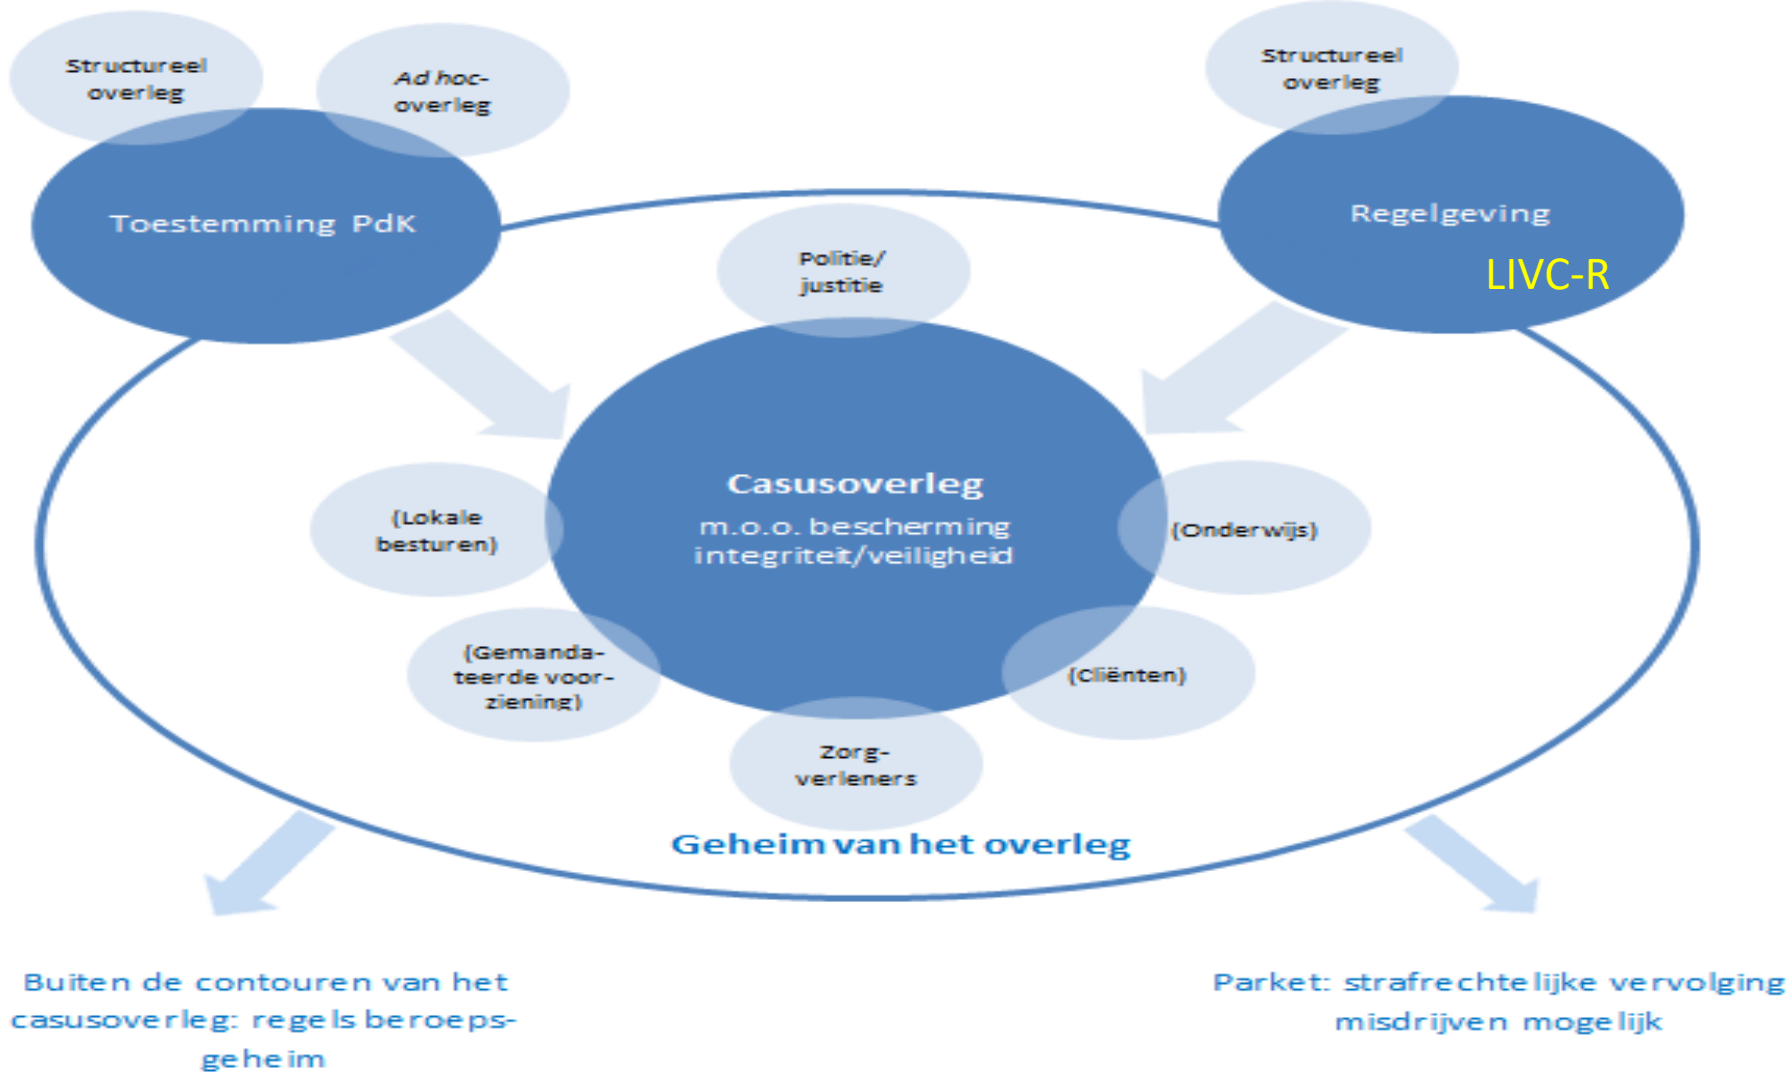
Structureel overleg

Ad hoc-overleg

Toestemming PdK

Structureel overleg

Regelgeving

LIVC-R

Politie/ justitie

Casusoverleg

m.o.o. bescherming integriteit/veiligheid

(Lokale besturen)

(Onderwijs)

(Gemandateerde voorziening)

(Cliënten)

Zorgverleners

Geheim van het overleg

Buiten de contouren van het casusoverleg: regels beroepsgeheim

Parket: strafrechtelijke vervolging misdrijven mogelijk